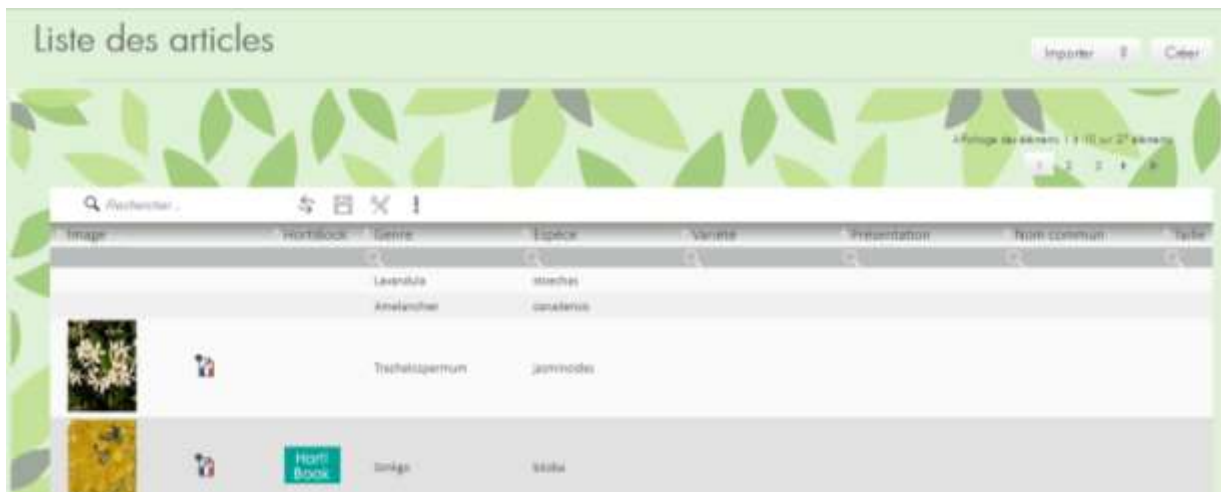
Liste des articles

Importer Créer

Affichage des éléments 1 à 10 sur 2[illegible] éléments

1 2 3

Rechercher...

| Image | | HortiBook | Genre | Espèce | Variété | Présentation | Nom commun | Taille |
|---|---|---|---|---|---|---|---|---|
| | | | Lavandula | stoechas | | | | |
| | | | Amelanchier | canadensis | | | | |
| | | | Trachelospermum | jasminoides | | | | |
| | | Horti Book | Ginkgo | biloba | | | | |